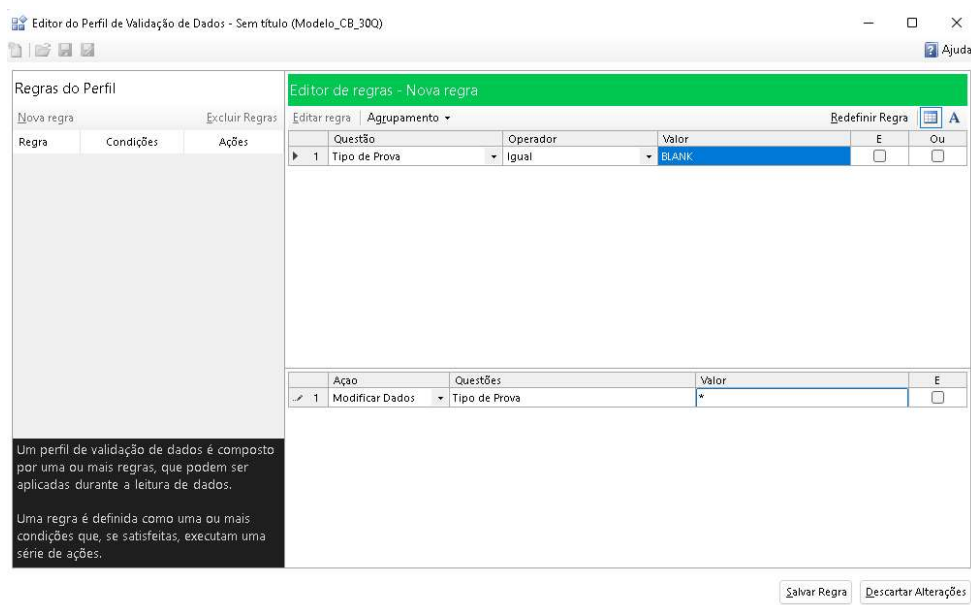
Editor do Perfil de Validação de Dados - Sem título (Modelo_CB_30Q)

Ajuda

Regras do Perfil

Nova regra Excluir Regras

| Regra | Condições | Ações |
|---|---|---|

Editor de regras - Nova regra

Editar regra | Agrupamento ▾ Redefinir Regra A

| | Questão | Operador | Valor | E | Ou |
|---|---|---|---|---|---|
| 1 | Tipo de Prova | Igual | BLANK | ☐ | ☐ |

| | Açao | Questões | Valor | E |
|---|---|---|---|---|
| 1 | Modificar Dados | Tipo de Prova | * | ☐ |

Um perfil de validação de dados é composto por uma ou mais regras, que podem ser aplicadas durante a leitura de dados.

Uma regra é definida como uma ou mais condições que, se satisfeitas, executam uma série de ações.

Salvar Regra Descartar Alterações